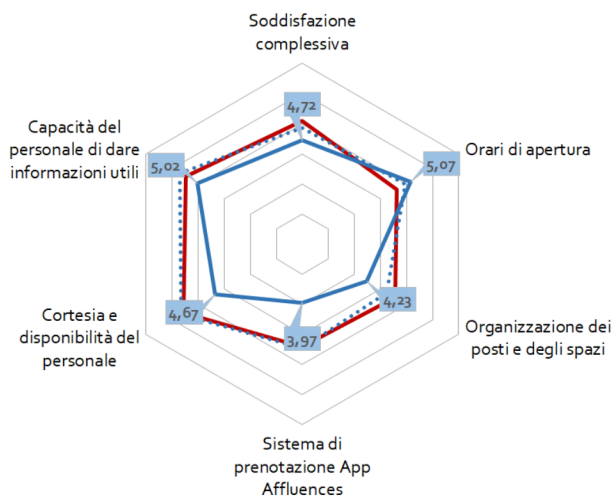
Soddisfazione complessiva

Orari di apertura

Organizzazione dei posti e degli spazi

Sistema di prenotazione App Affluences

Cortesia e disponibilità del personale

Capacità del personale di dare informazioni utili

4,72

5,07

4,23

3,97

4,67

5,02